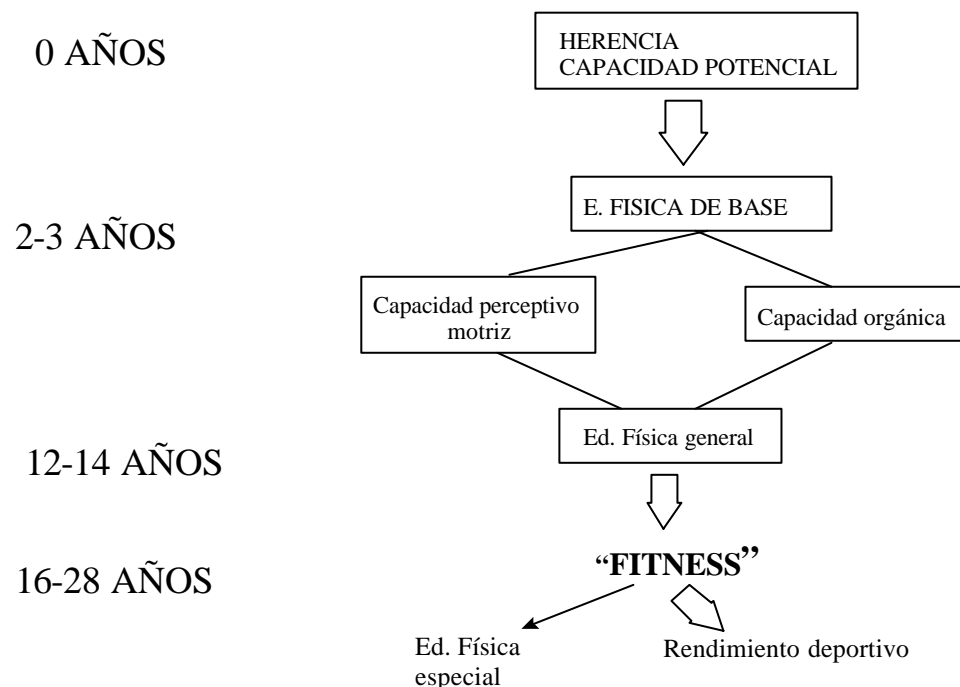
0 AÑOS

HERENCIA
CAPACIDAD POTENCIAL

2-3 AÑOS

E. FISICA DE BASE

Capacidad perceptivo motriz

Capacidad orgánica

12-14 AÑOS

Ed. Física general

16-28 AÑOS

"FITNESS"

Ed. Física especial

Rendimiento deportivo